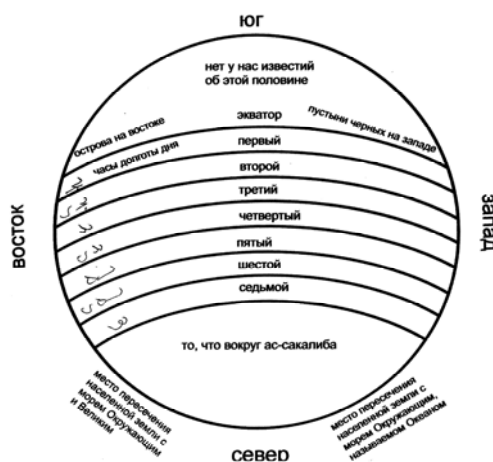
юг

нет у нас известий об этой половине

экватор

острова на востоке

пустыни черных на западе

часы долготы дня

первый

второй

третий

четвертый

пятый

шестой

седьмой

то, что вокруг ас-сакалиба

восток

запад

место пересечения населенной земли с морем Окружающим и Великим

место пересечения населенной земли с морем Окружающим, называемом Океаном

север